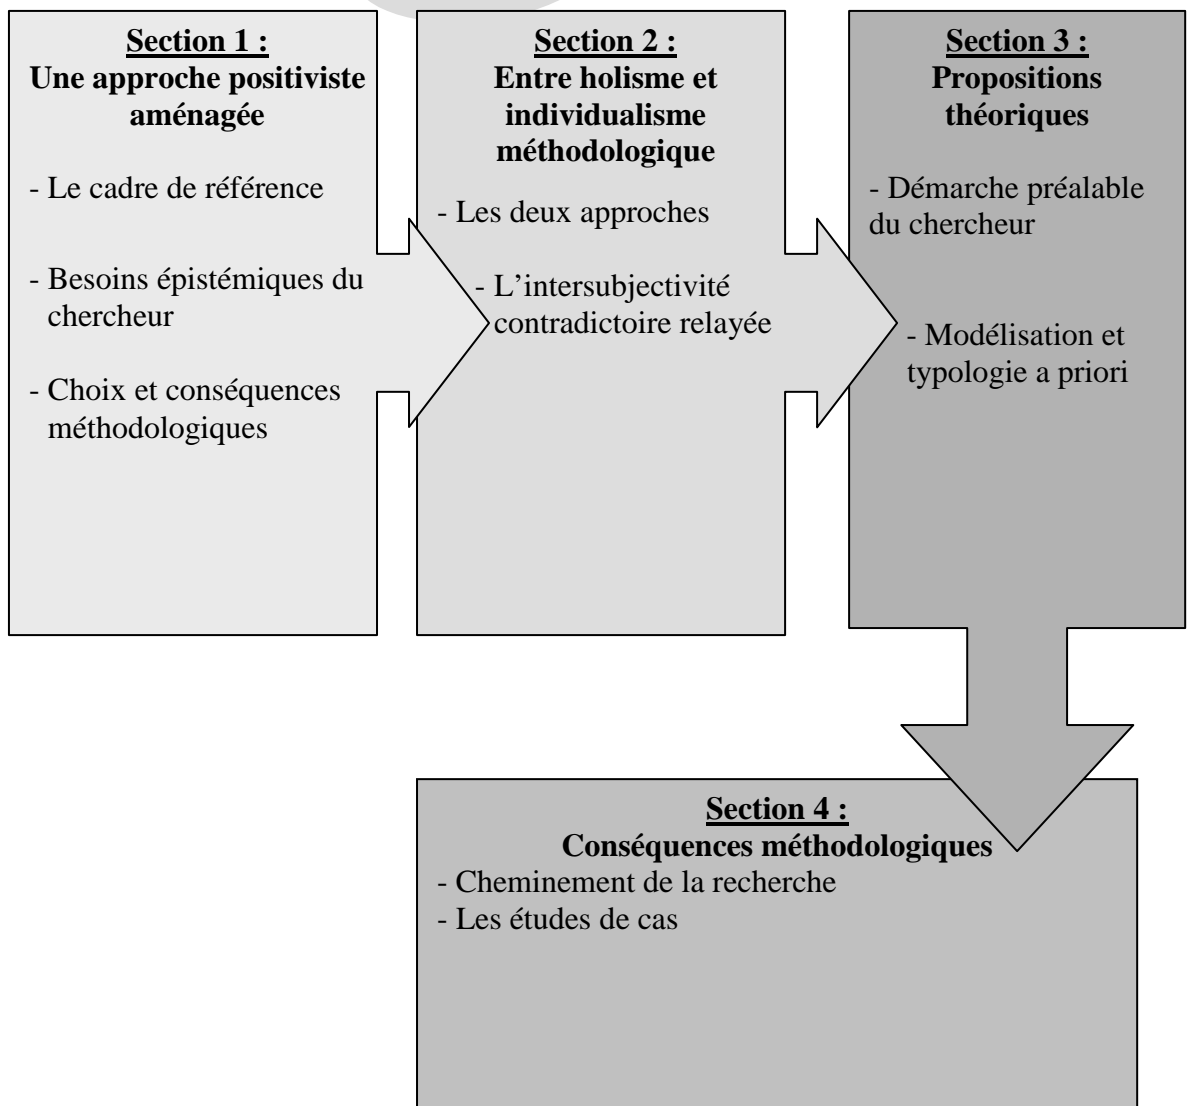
Section 1 :
Une approche positiviste aménagée

- Le cadre de référence

- Besoins épistémiques du chercheur

- Choix et conséquences méthodologiques

Section 2 :
Entre holisme et individualisme méthodologique

- Les deux approches

- L'intersubjectivité contradictoire relayée

Section 3 :
Propositions théoriques

- Démarche préalable du chercheur

- Modélisation et typologie a priori

Section 4 :
Conséquences méthodologiques

- Cheminement de la recherche
- Les études de cas